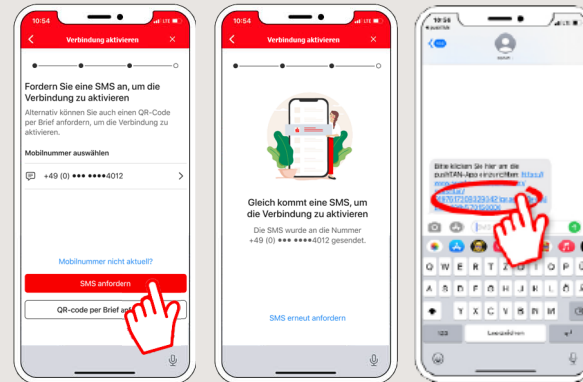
10:54

Verbindung aktivieren

Fordern Sie eine SMS an, um die Verbindung zu aktivieren

Alternativ können Sie auch einen QR-Code per Brief anfordern, um die Verbindung zu aktivieren.

Mobilnummer auswählen

+49 (0) ••• ••••4012

Mobilnummer nicht aktuell?

SMS anfordern

QR-code per Brief an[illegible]

10:54

Verbindung aktivieren

Gleich kommt eine SMS, um die Verbindung zu aktivieren

Die SMS wurde an die Nummer +49 (0) ••• ••••4012 gesendet.

SMS erneut anfordern

10:54

Bitte klicken Sie hier um die pushTAN-App einzurichten: https:// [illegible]

Q W E R T Z U I O P

A S D F G H J K L

Y X C V B N M

123

Leerzeichen